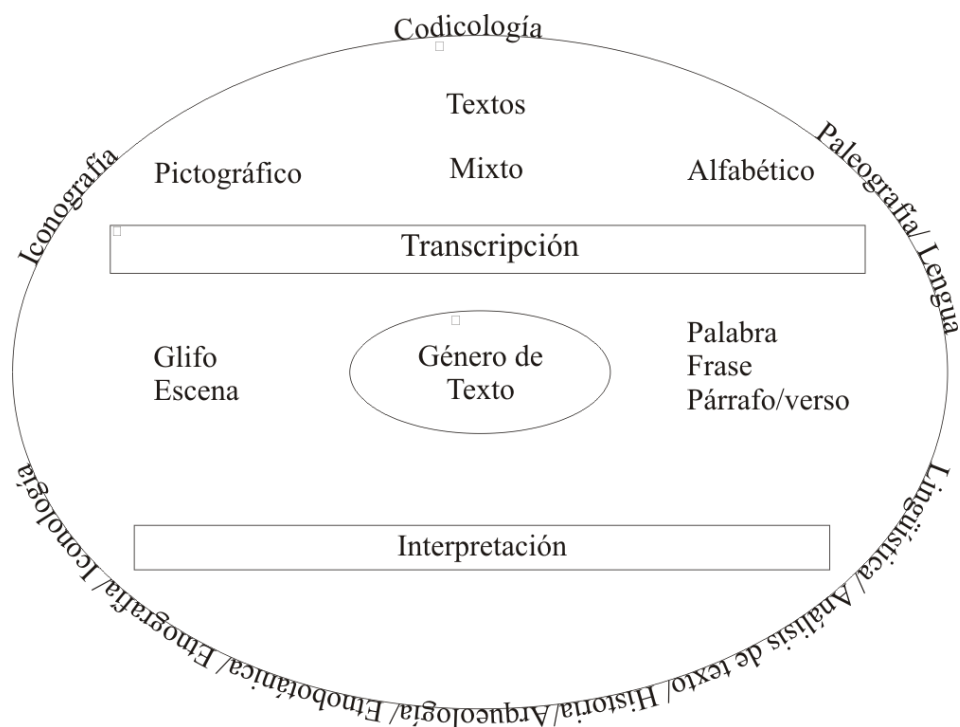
Codicología

Iconografía

Paleografía/ Lengua

Textos

Pictográfico

Mixto

Alfabético

Transcripción

Glifo
Escena

Género de Texto

Palabra
Frase
Párrafo/verso

Interpretación

Lingüística/ Análisis de texto/ Historia/Arqueología/ Etnobotánica/ Etnografía/ Iconología